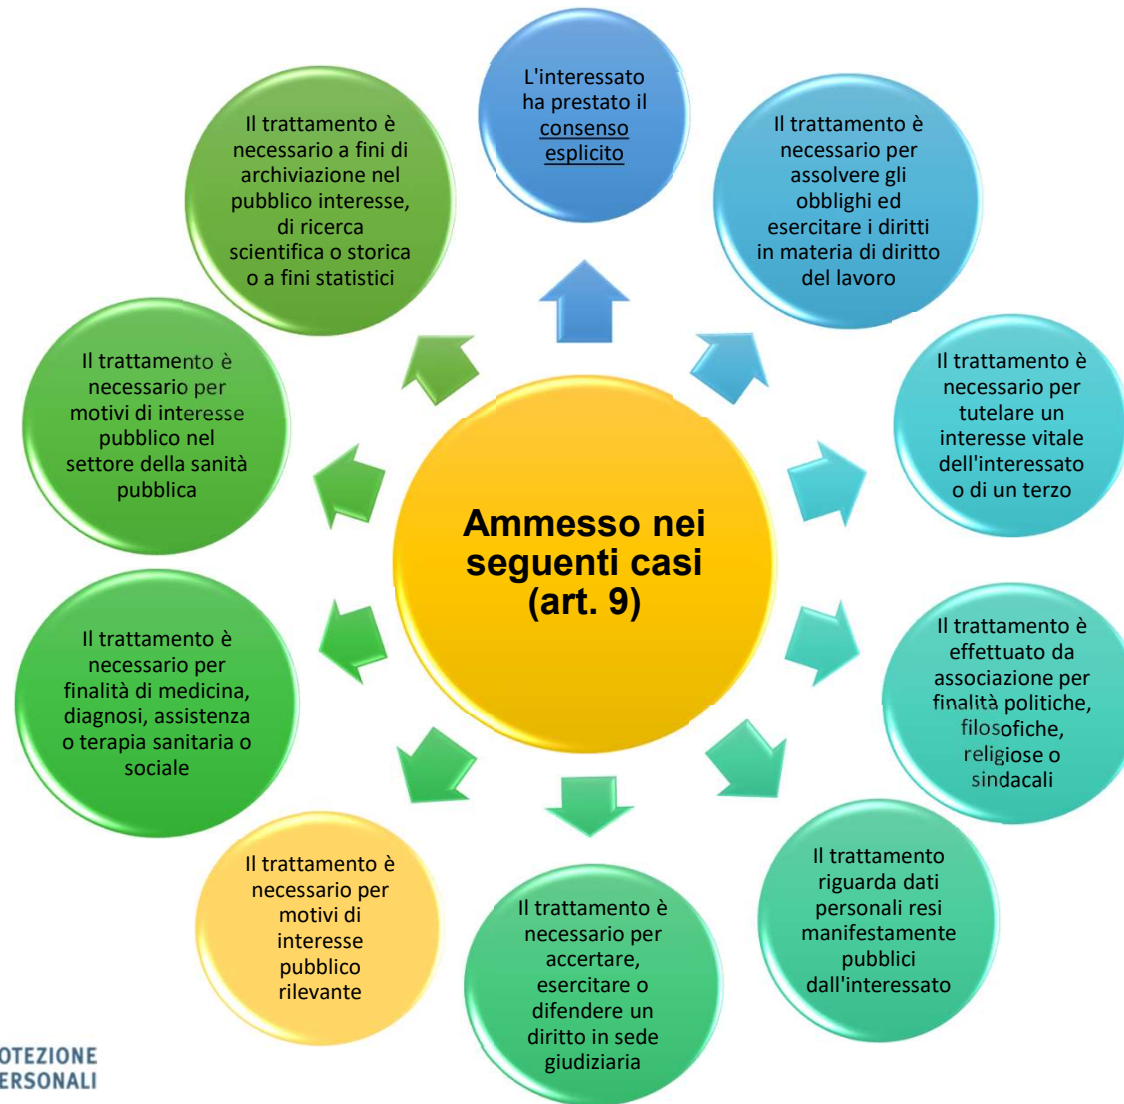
Ammesso nei seguenti casi (art. 9)

L'interessato ha prestato il consenso esplicito

Il trattamento è necessario per assolvere gli obblighi ed esercitare i diritti in materia di diritto del lavoro

Il trattamento è necessario per tutelare un interesse vitale dell'interessato o di un terzo

Il trattamento è effettuato da associazione per finalità politiche, filosofiche, religiose o sindacali

Il trattamento riguarda dati personali resi manifestamente pubblici dall'interessato

Il trattamento è necessario per accertare, esercitare o difendere un diritto in sede giudiziaria

Il trattamento è necessario per motivi di interesse pubblico rilevante

Il trattamento è necessario per finalità di medicina, diagnosi, assistenza o terapia sanitaria o sociale

Il trattamento è necessario per motivi di interesse pubblico nel settore della sanità pubblica

Il trattamento è necessario a fini di archiviazione nel pubblico interesse, di ricerca scientifica o storica o a fini statistici

OTEZIONE
ERSONALI